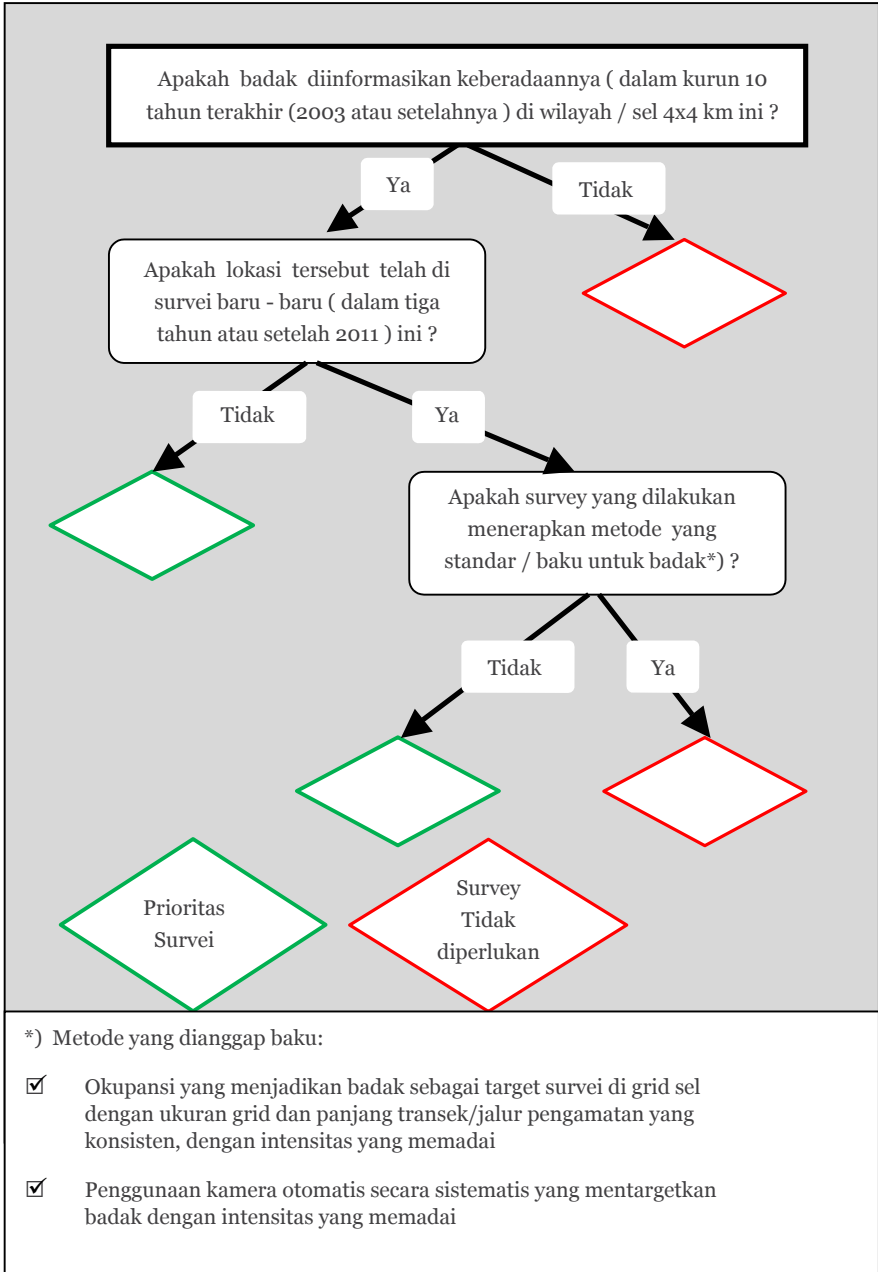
Apakah badak diinformasikan keberadaannya ( dalam kurun 10 tahun terakhir (2003 atau setelahnya ) di wilayah / sel 4x4 km ini ?

Ya

Tidak

Apakah lokasi tersebut telah di survei baru - baru ( dalam tiga tahun atau setelah 2011 ) ini ?

Tidak

Ya

Apakah survey yang dilakukan menerapkan metode yang standar / baku untuk badak*) ?

Tidak

Ya

Prioritas Survei

Survey Tidak diperlukan

*) Metode yang dianggap baku:

☑ Okupansi yang menjadikan badak sebagai target survei di grid sel dengan ukuran grid dan panjang transek/jalur pengamatan yang konsisten, dengan intensitas yang memadai

☑ Penggunaan kamera otomatis secara sistematis yang mentargetkan badak dengan intensitas yang memadai